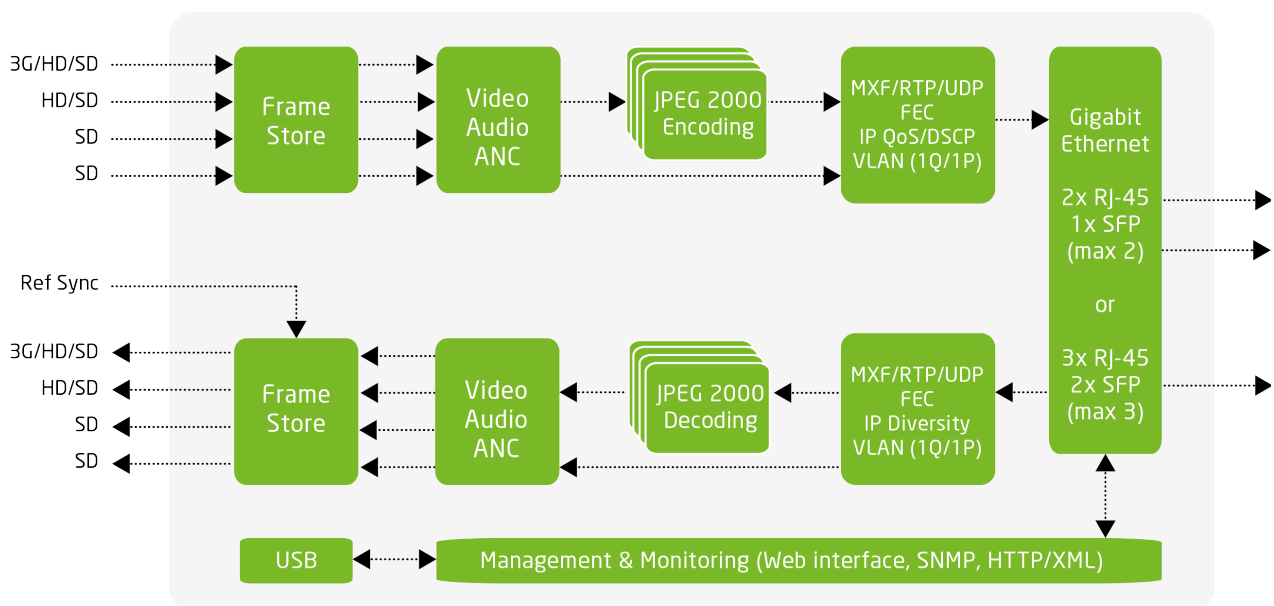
3G/HD/SD
HD/SD
SD
SD

Frame Store

Video Audio ANC

JPEG 2000 Encoding

MXF/RTP/UDP FEC IP QoS/DSCP VLAN (1Q/1P)

Gigabit Ethernet

2x RJ-45 1x SFP (max 2)

or

3x RJ-45 2x SFP (max 3)

Ref Sync

3G/HD/SD
HD/SD
SD
SD

Frame Store

Video Audio ANC

JPEG 2000 Decoding

MXF/RTP/UDP FEC IP Diversity VLAN (1Q/1P)

USB

Management & Monitoring (Web interface, SNMP, HTTP/XML)